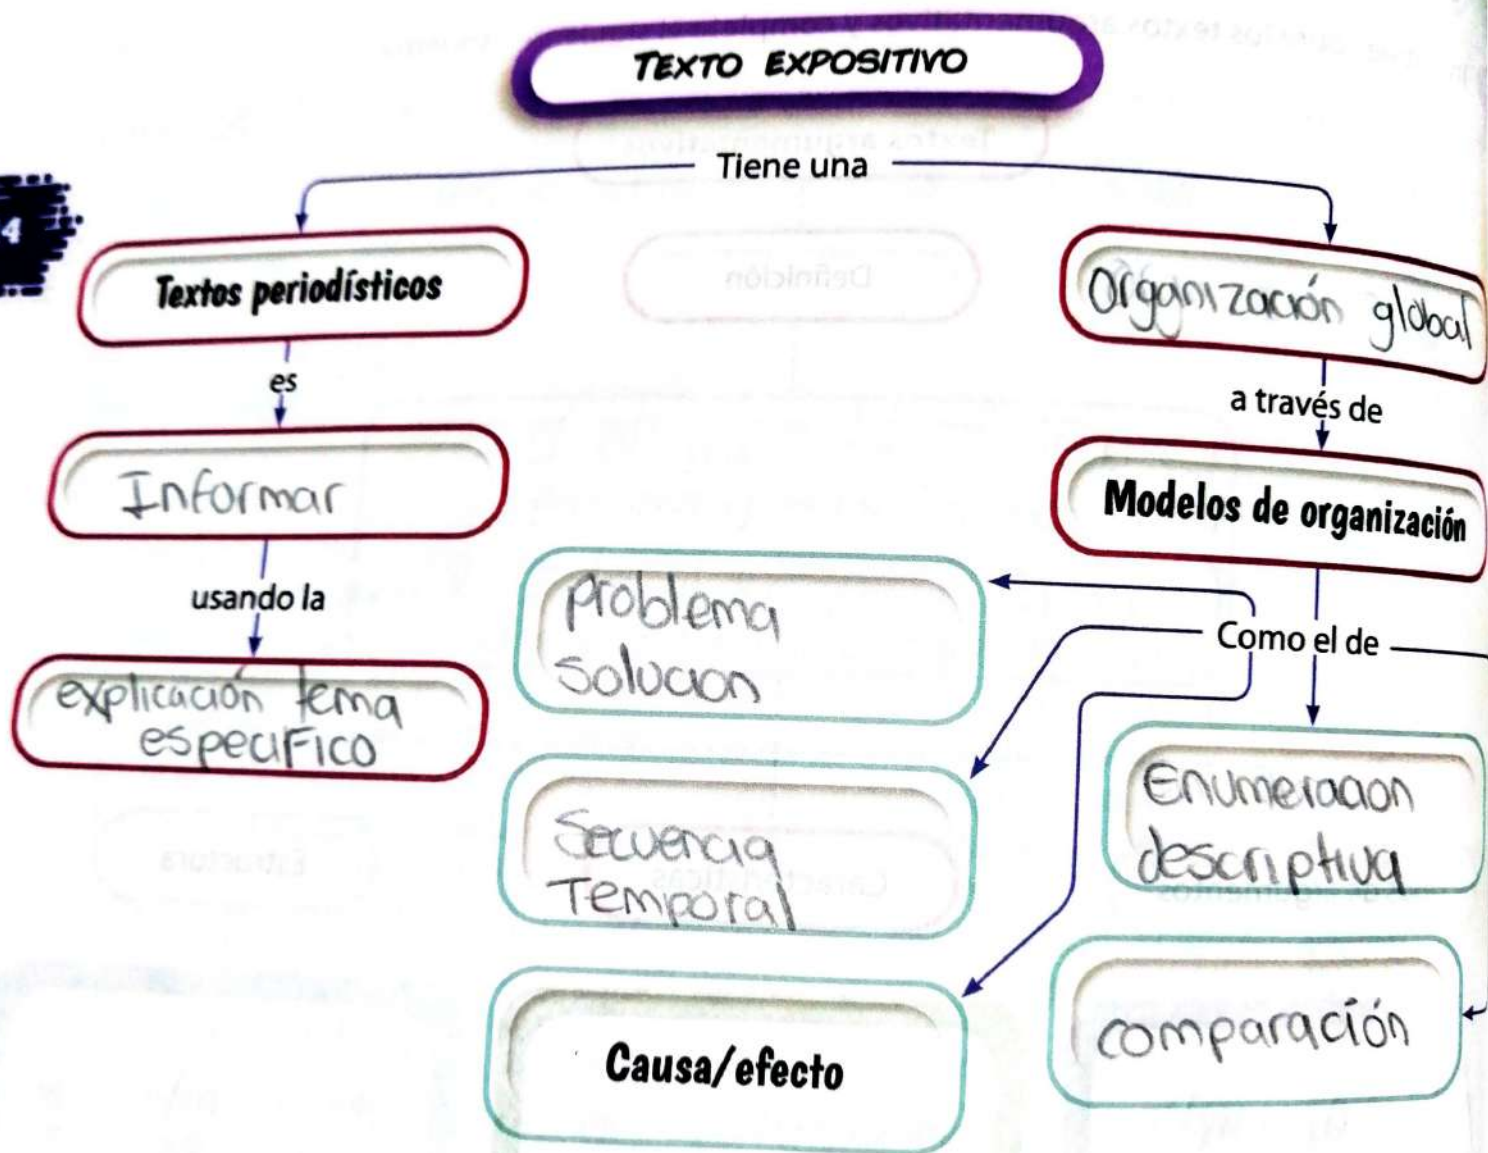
TEXTO EXPOSITIVO

Tiene una

Textos periodísticos

es

Informar

usando la

explicación tema especifico

Organización global

a través de

Modelos de organización

Como el de

Problema Solucion

Secuencia Temporal

Causa/efecto

Enumeracion descriptiva

comparación

4